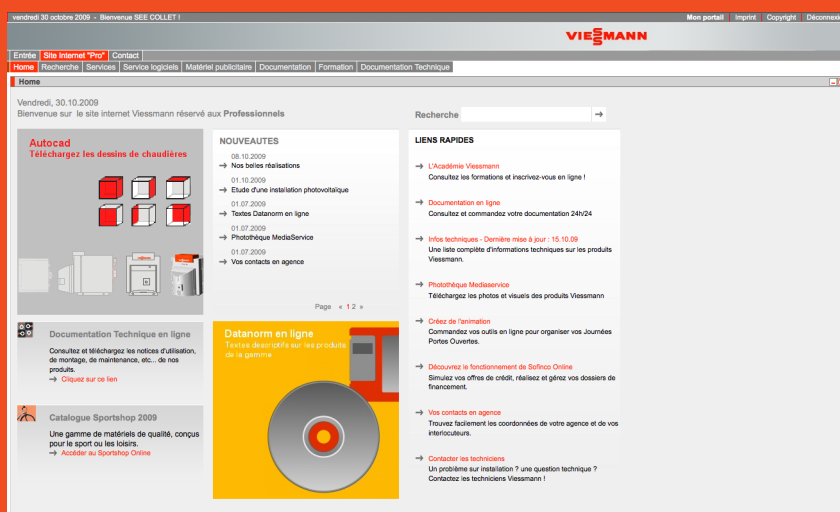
vendredi 30 octobre 2009 - Bienvenue SEE COLLET !

Mon portail | Imprint | Copyright | Deutsch

VIESSMANN

Entrée | Site Internet "Pro" | Contact

Home | Recherche | Services | Service logiciels | Matériel publicitaire | Documentation | Formation | Documentation Technique

Home

Vendredi, 30.10.2009
Bienvenue sur le site internet Viessmann réservé aux **Professionnels**

Recherche

Autocad
Téléchargez les dessins de chaudières

NOUVEAUTES

08.10.2009
Nos belles réalisations

01.10.2009
Etude d'une installation photovoltaïque

01.07.2009
Textes Datanorm en ligne

01.07.2009
Photothèque MediaService

01.07.2009
Vos contacts en agence

Page « 1 2 »

LIENS RAPIDES

L'Académie Viessmann
Consultez les formations et inscrivez-vous en ligne !

Documentation en ligne
Consultez et commandez votre documentation 24h/24

Infos techniques - Dernière mise à jour : 15.10.09
Une liste complète d'informations techniques sur les produits Viessmann.

Photothèque Mediaservice
Téléchargez les photos et visuels des produits Viessmann

Créez de l'animation
Commandez vos outils en ligne pour organiser vos Journées Portes Ouvertes.

Découvrez le fonctionnement de Sofinco Online
Simulez vos offres de crédit, réalisez et gérez vos dossiers de financement.

Vos contacts en agence
Trouvez facilement les coordonnées de votre agence et de vos interlocuteurs.

Contacter les techniciens
Un problème sur installation ? une question technique ? Contactez les techniciens Viessmann !

Documentation Technique en ligne
Consultez et téléchargez les notices d'utilisation, de montage, de maintenance, etc... de nos produits.
Cliquez sur ce lien

Datanorm en ligne
Textes descriptifs sur les produits de la gamme

Catalogue Sportshop 2009
Une gamme de matériels de qualité, conçus pour le sport ou les loisirs.
Accéder au Sportshop Online